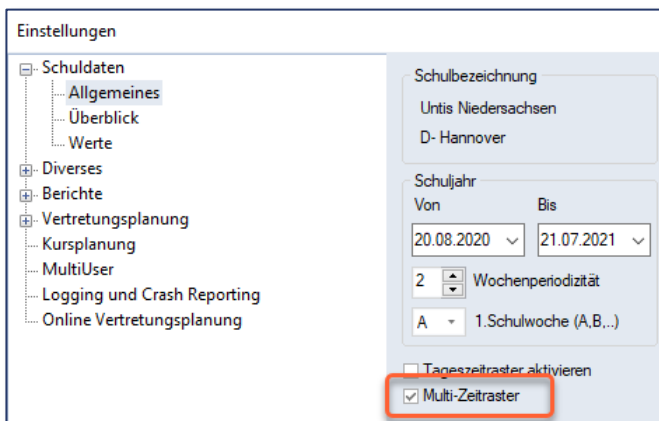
Einstellungen

Schuldaten
Allgemeines
Überblick
Werte
Diverses
Berichte
Vertretungsplanung
Kursplanung
MultiUser
Logging und Crash Reporting
Online Vertretungsplanung

Schulbezeichnung
Untis Niedersachsen
D- Hannover

Schuljahr
Von
Bis
20.08.2020
21.07.2021
2
Wochenperiodizität
A
1.Schulwoche (A,B,..)

Tageszeitraster aktivieren
Multi-Zeitraster